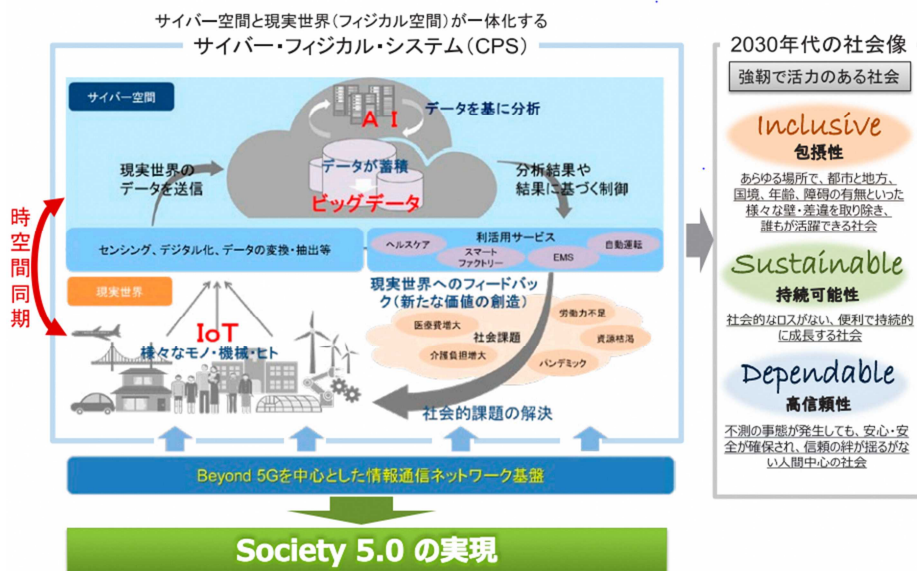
サイバー空間と現実世界（フィジカル空間）が一体化する
サイバー・フィジカル・システム（CPS）

サイバー空間

AI
データを基に分析
現実世界のデータを送信
データが蓄積
ビッグデータ
分析結果や結果に基づく制御

時空間同期

センシング、デジタル化、データの変換・抽出等

利活用サービス
ヘルスケア
スマートファクトリー
EMS
自動運転

現実世界

IoT
様々なモノ・機械・ヒト

現実世界へのフィードバック（新たな価値の創造）

社会課題
医療費増大
労働力不足
資源枯渇
介護負担増大
パンデミック

社会的課題の解決

Beyond 5Gを中心とした情報通信ネットワーク基盤

Society 5.0 の実現

2030年代の社会像
強靱で活力のある社会

Inclusive
包摂性
あらゆる場所で、都市と地方、国境、年齢、障碍の有無といった様々な壁・差違を取り除き、誰もが活躍できる社会

Sustainable
持続可能性
社会的なロスがない、便利で持続的に成長する社会

Dependable
高信頼性
不測の事態が発生しても、安心・安全が確保され、信頼の絆が揺るがない人間中心の社会